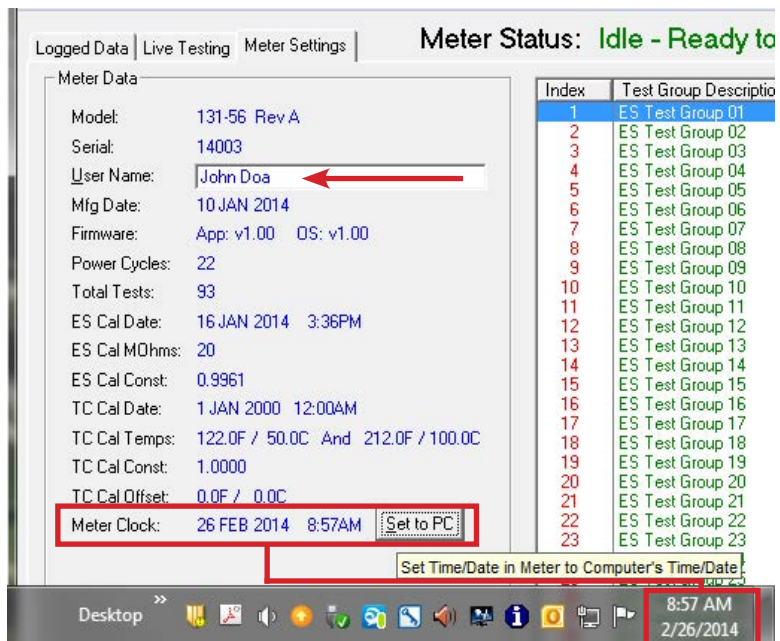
Logged Data | Live Testing | Meter Settings

Meter Status: Idle - Ready to

Meter Data

Model: 131-56 Rev A
Serial: 14003
User Name: John Doa
Mfg Date: 10 JAN 2014
Firmware: App: v1.00 OS: v1.00
Power Cycles: 22
Total Tests: 93
ES Cal Date: 16 JAN 2014 3:36PM
ES Cal MOhms: 20
ES Cal Const: 0.9961
TC Cal Date: 1 JAN 2000 12:00AM
TC Cal Temps: 122.0F / 50.0C And 212.0F / 100.0C
TC Cal Const: 1.0000
TC Cal Offset: 0.0F / 0.0C
Meter Clock: 26 FEB 2014 8:57AM Set to PC

| Index | Test Group Descriptio |
|---|---|
| 1 | ES Test Group 01 |
| 2 | ES Test Group 02 |
| 3 | ES Test Group 03 |
| 4 | ES Test Group 04 |
| 5 | ES Test Group 05 |
| 6 | ES Test Group 06 |
| 7 | ES Test Group 07 |
| 8 | ES Test Group 08 |
| 9 | ES Test Group 09 |
| 10 | ES Test Group 10 |
| 11 | ES Test Group 11 |
| 12 | ES Test Group 12 |
| 13 | ES Test Group 13 |
| 14 | ES Test Group 14 |
| 15 | ES Test Group 15 |
| 16 | ES Test Group 16 |
| 17 | ES Test Group 17 |
| 18 | ES Test Group 18 |
| 19 | ES Test Group 19 |
| 20 | ES Test Group 20 |
| 21 | ES Test Group 21 |
| 22 | ES Test Group 22 |
| 23 | ES Test Group 23 |

Set Time/Date in Meter to Computer's Time/Date

Desktop »

8:57 AM
2/26/2014